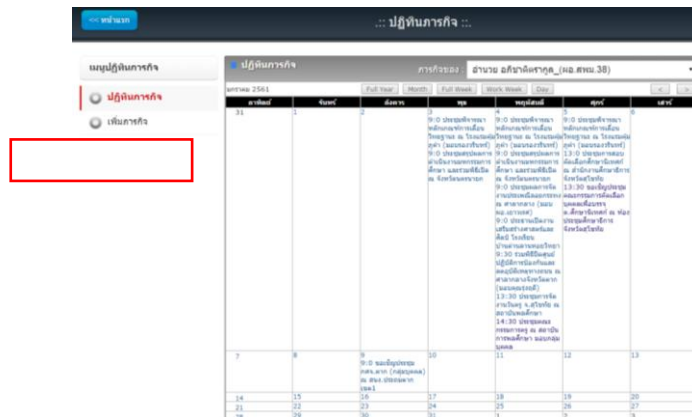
<< หน้าแรก

.:: ปฏิทินภารกิจ ::.

เมนูปฏิทินภารกิจ

ปฏิทินภารกิจ

เพิ่มภารกิจ

ปฏิทินภารกิจ

ภารกิจของ อำนวย อภิชาติศราภูล (ผอ.สพม.38)

มกราคม 2561

Full Year | Month | Full Week | Work Week | Day

| อาทิตย์ | จันทร์ | อังคาร | พุธ | พฤหัสบดี | ศุกร์ | เสาร์ |
|---|---|---|---|---|---|---|
| 31 | 1 | 2 | 3 9:0 ประชุมพิจารณาหลักเกณฑ์การเลื่อนวิทยฐานะ ณ โรงแรมเพิร์ลฯ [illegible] 9:0 ประชุมสรุปผลการดำเนินงาน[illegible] ณ จังหวัดนครนายก | 4 9:0 ประชุมพิจารณาหลักเกณฑ์การเลื่อนวิทยฐานะ ณ โรงแรมเพิร์ลฯ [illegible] 9:0 ประชุม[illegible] 9:0 ประชุมคณะกรรมการประเมินผลการ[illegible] 9:0 ประชุม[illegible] 9:30 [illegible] 13:30 ประชุมการจัดงานวันครู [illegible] 14:30 ประชุม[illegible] | 5 9:0 ประชุมพิจารณาหลักเกณฑ์การเลื่อนวิทยฐานะ ณ โรงแรมเพิร์ลฯ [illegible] 13:0 ประชุม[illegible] 13:30 ระเบียบวาระ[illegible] | 6 |
| 7 | 8 | 9 9:0 ระเบียบวาระ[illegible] | 10 | 11 | 12 | 13 |
| 14 | 15 | 16 | 17 | 18 | 19 | 20 |
| 21 | 22 | 23 | 24 | 25 | 26 | 27 |
| 28 | 29 | 30 | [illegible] | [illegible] | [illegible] | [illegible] |